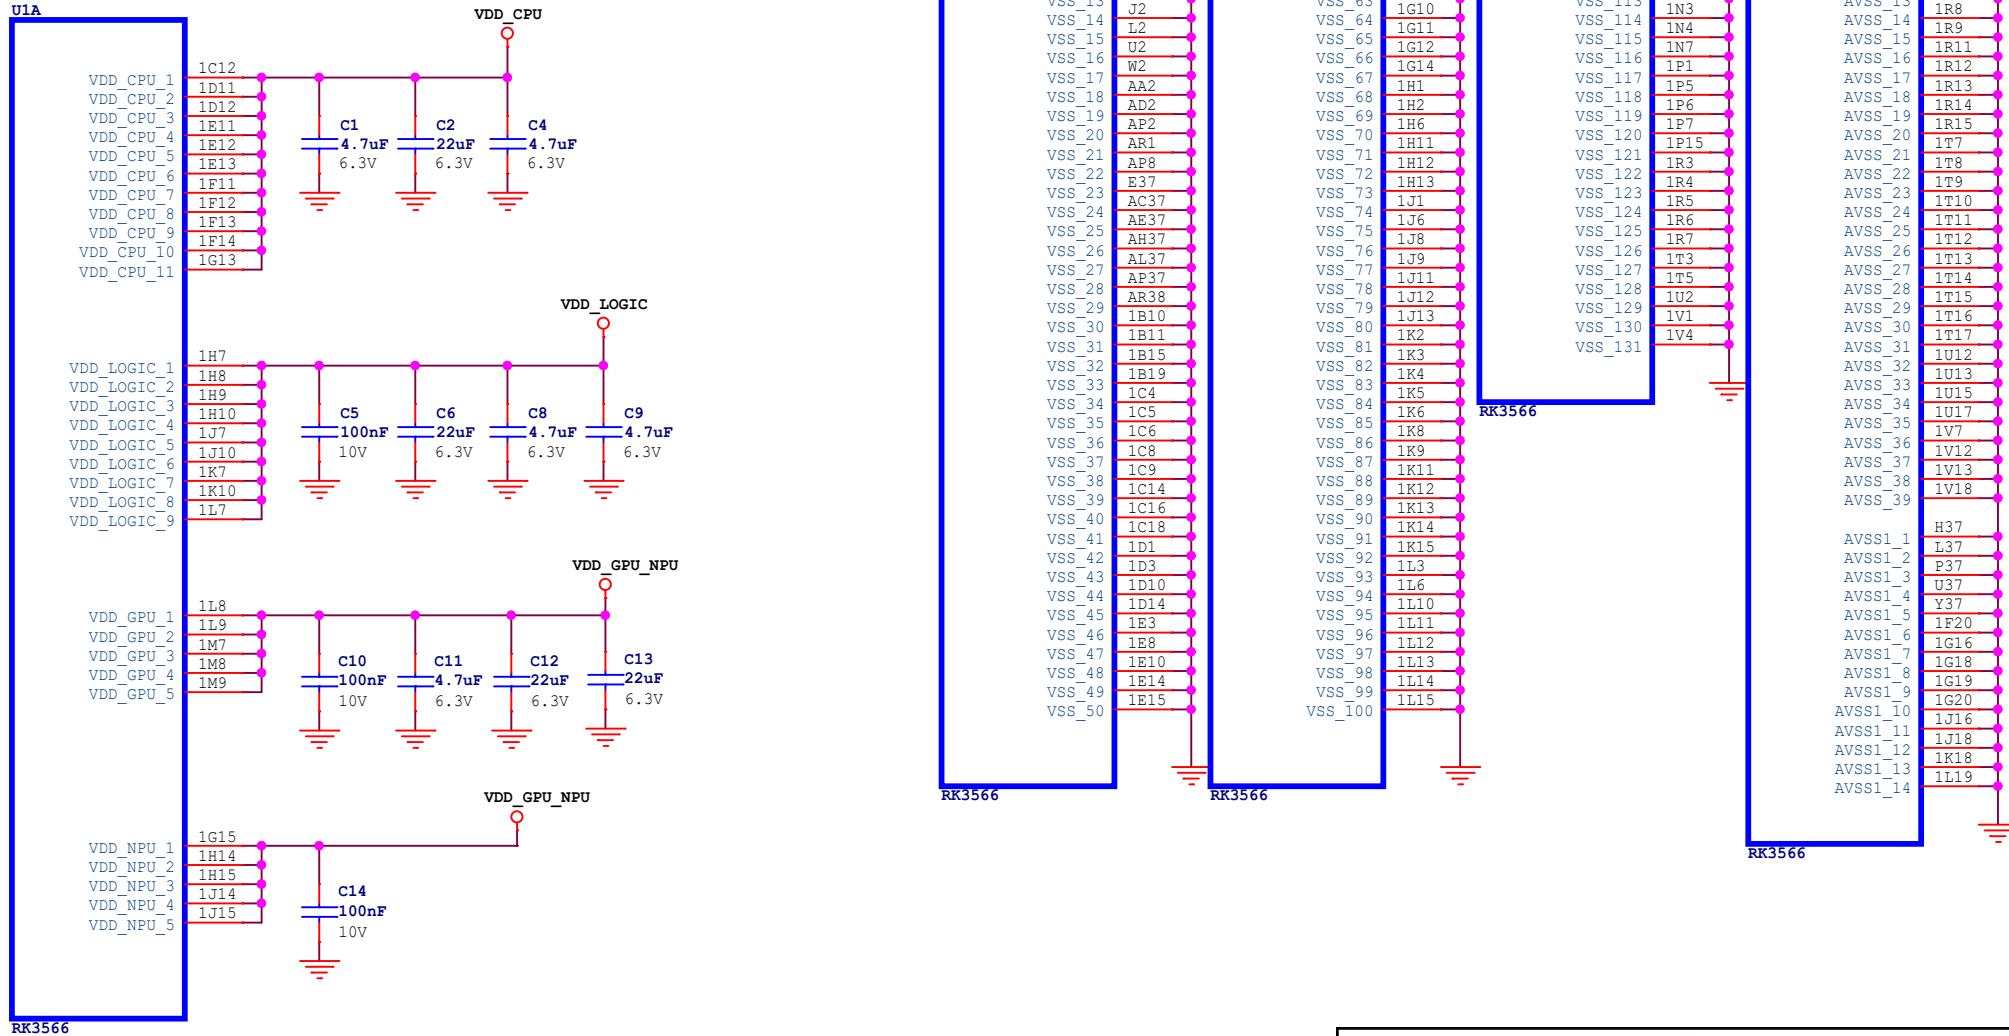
U1A

VDD_CPU

VDD_CPU_1 1C12
VDD_CPU_2 1D11
VDD_CPU_3 1D12
VDD_CPU_4 1E11
VDD_CPU_5 1E12
VDD_CPU_6 1E13
VDD_CPU_7 1F11
VDD_CPU_8 1F12
VDD_CPU_9 1F13
VDD_CPU_10 1F14
VDD_CPU_11 1G13

C1 4.7uF 6.3V
C2 22uF 6.3V
C4 4.7uF 6.3V

VDD_LOGIC

VDD_LOGIC_1 1H7
VDD_LOGIC_2 1H8
VDD_LOGIC_3 1H9
VDD_LOGIC_4 1H10
VDD_LOGIC_5 1J7
VDD_LOGIC_6 1J10
VDD_LOGIC_7 1K7
VDD_LOGIC_8 1K10
VDD_LOGIC_9 1L7

C5 100nF 10V
C6 22uF 6.3V
C8 4.7uF 6.3V
C9 4.7uF 6.3V

VDD_GPU_NPU

VDD_GPU_1 1L8
VDD_GPU_2 1L9
VDD_GPU_3 1M7
VDD_GPU_4 1M8
VDD_GPU_5 1M9

C10 100nF 10V
C11 4.7uF 6.3V
C12 22uF 6.3V
C13 22uF 6.3V

VDD_GPU_NPU

VDD_NPU_1 1G15
VDD_NPU_2 1H14
VDD_NPU_3 1H15
VDD_NPU_4 1J14
VDD_NPU_5 1J15

C14 100nF 10V

RK3566

VSS_13 J2
VSS_14 L2
VSS_15 U2
VSS_16 W2
VSS_17 AA2
VSS_18 AD2
VSS_19 AP2
VSS_20 AR1
VSS_21 AP8
VSS_22 E37
VSS_23 AC37
VSS_24 AE37
VSS_25 AH37
VSS_26 AL37
VSS_27 AP37
VSS_28 AR38
VSS_29 1B10
VSS_30 1B11
VSS_31 1B15
VSS_32 1B19
VSS_33 1C4
VSS_34 1C5
VSS_35 1C6
VSS_36 1C8
VSS_37 1C9
VSS_38 1C14
VSS_39 1C16
VSS_40 1C18
VSS_41 1D1
VSS_42 1D3
VSS_43 1D10
VSS_44 1D14
VSS_45 1E3
VSS_46 1E8
VSS_47 1E10
VSS_48 1E14
VSS_49 1E15
VSS_50

RK3566

VSS_63 1G10
VSS_64 1G11
VSS_65 1G12
VSS_66 1G14
VSS_67 1H1
VSS_68 1H2
VSS_69 1H6
VSS_70 1H11
VSS_71 1H12
VSS_72 1H13
VSS_73 1J1
VSS_74 1J6
VSS_75 1J8
VSS_76 1J9
VSS_77 1J11
VSS_78 1J12
VSS_79 1J13
VSS_80 1K2
VSS_81 1K3
VSS_82 1K4
VSS_83 1K5
VSS_84 1K6
VSS_85 1K8
VSS_86 1K9
VSS_87 1K11
VSS_88 1K12
VSS_89 1K13
VSS_90 1K14
VSS_91 1K15
VSS_92 1L3
VSS_93 1L6
VSS_94 1L10
VSS_95 1L11
VSS_96 1L12
VSS_97 1L13
VSS_98 1L14
VSS_99 1L15
VSS_100

RK3566

VSS_113 1N3
VSS_114 1N4
VSS_115 1N7
VSS_116 1P1
VSS_117 1P5
VSS_118 1P6
VSS_119 1P7
VSS_120 1P15
VSS_121 1R3
VSS_122 1R4
VSS_123 1R5
VSS_124 1R6
VSS_125 1R7
VSS_126 1T3
VSS_127 1T5
VSS_128 1U2
VSS_129 1V1
VSS_130 1V4
VSS_131

RK3566

AVSS_13 1R8
AVSS_14 1R9
AVSS_15 1R11
AVSS_16 1R12
AVSS_17 1R13
AVSS_18 1R14
AVSS_19 1R15
AVSS_20 1T7
AVSS_21 1T8
AVSS_22 1T9
AVSS_23 1T10
AVSS_24 1T11
AVSS_25 1T12
AVSS_26 1T13
AVSS_27 1T14
AVSS_28 1T15
AVSS_29 1T16
AVSS_30 1T17
AVSS_31 1U12
AVSS_32 1U13
AVSS_33 1U15
AVSS_34 1U17
AVSS_35 1V7
AVSS_36 1V12
AVSS_37 1V13
AVSS_38 1V18
AVSS_39

AVSS1_1 H37
AVSS1_2 L37
AVSS1_3 P37
AVSS1_4 U37
AVSS1_5 Y37
AVSS1_6 1F20
AVSS1_7 1G16
AVSS1_8 1G18
AVSS1_9 1G19
AVSS1_10 1G20
AVSS1_11 1J16
AVSS1_12 1J18
AVSS1_13 1K18
AVSS1_14 1L19

RK3566